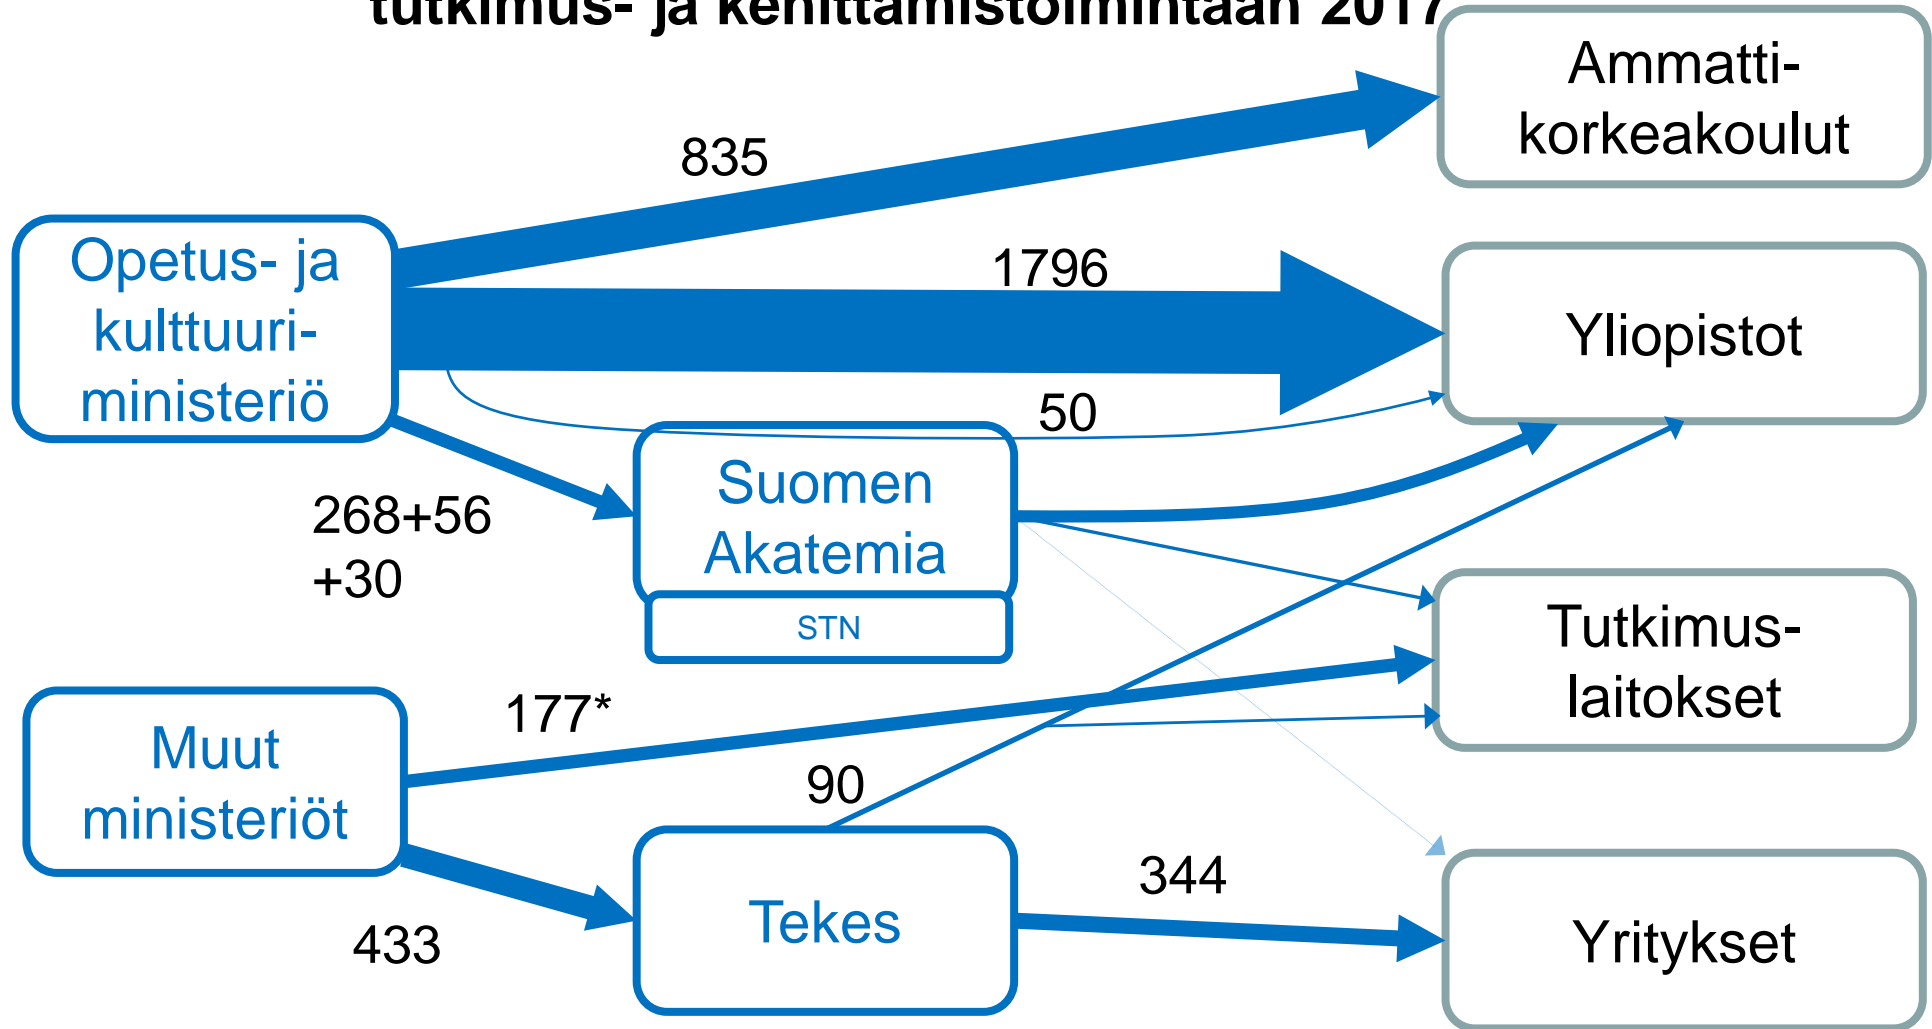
tutkimus- ja kehittämistoimintaan 2017

Ammatti-korkeakoulut

835

Opetus- ja kulttuuri-ministeriö

1796

Yliopistot

50

Suomen Akatemia

STN

268+56 +30

Tutkimus-laitokset

Muut ministeriöt

177*

90

Tekes

344

Yritykset

433